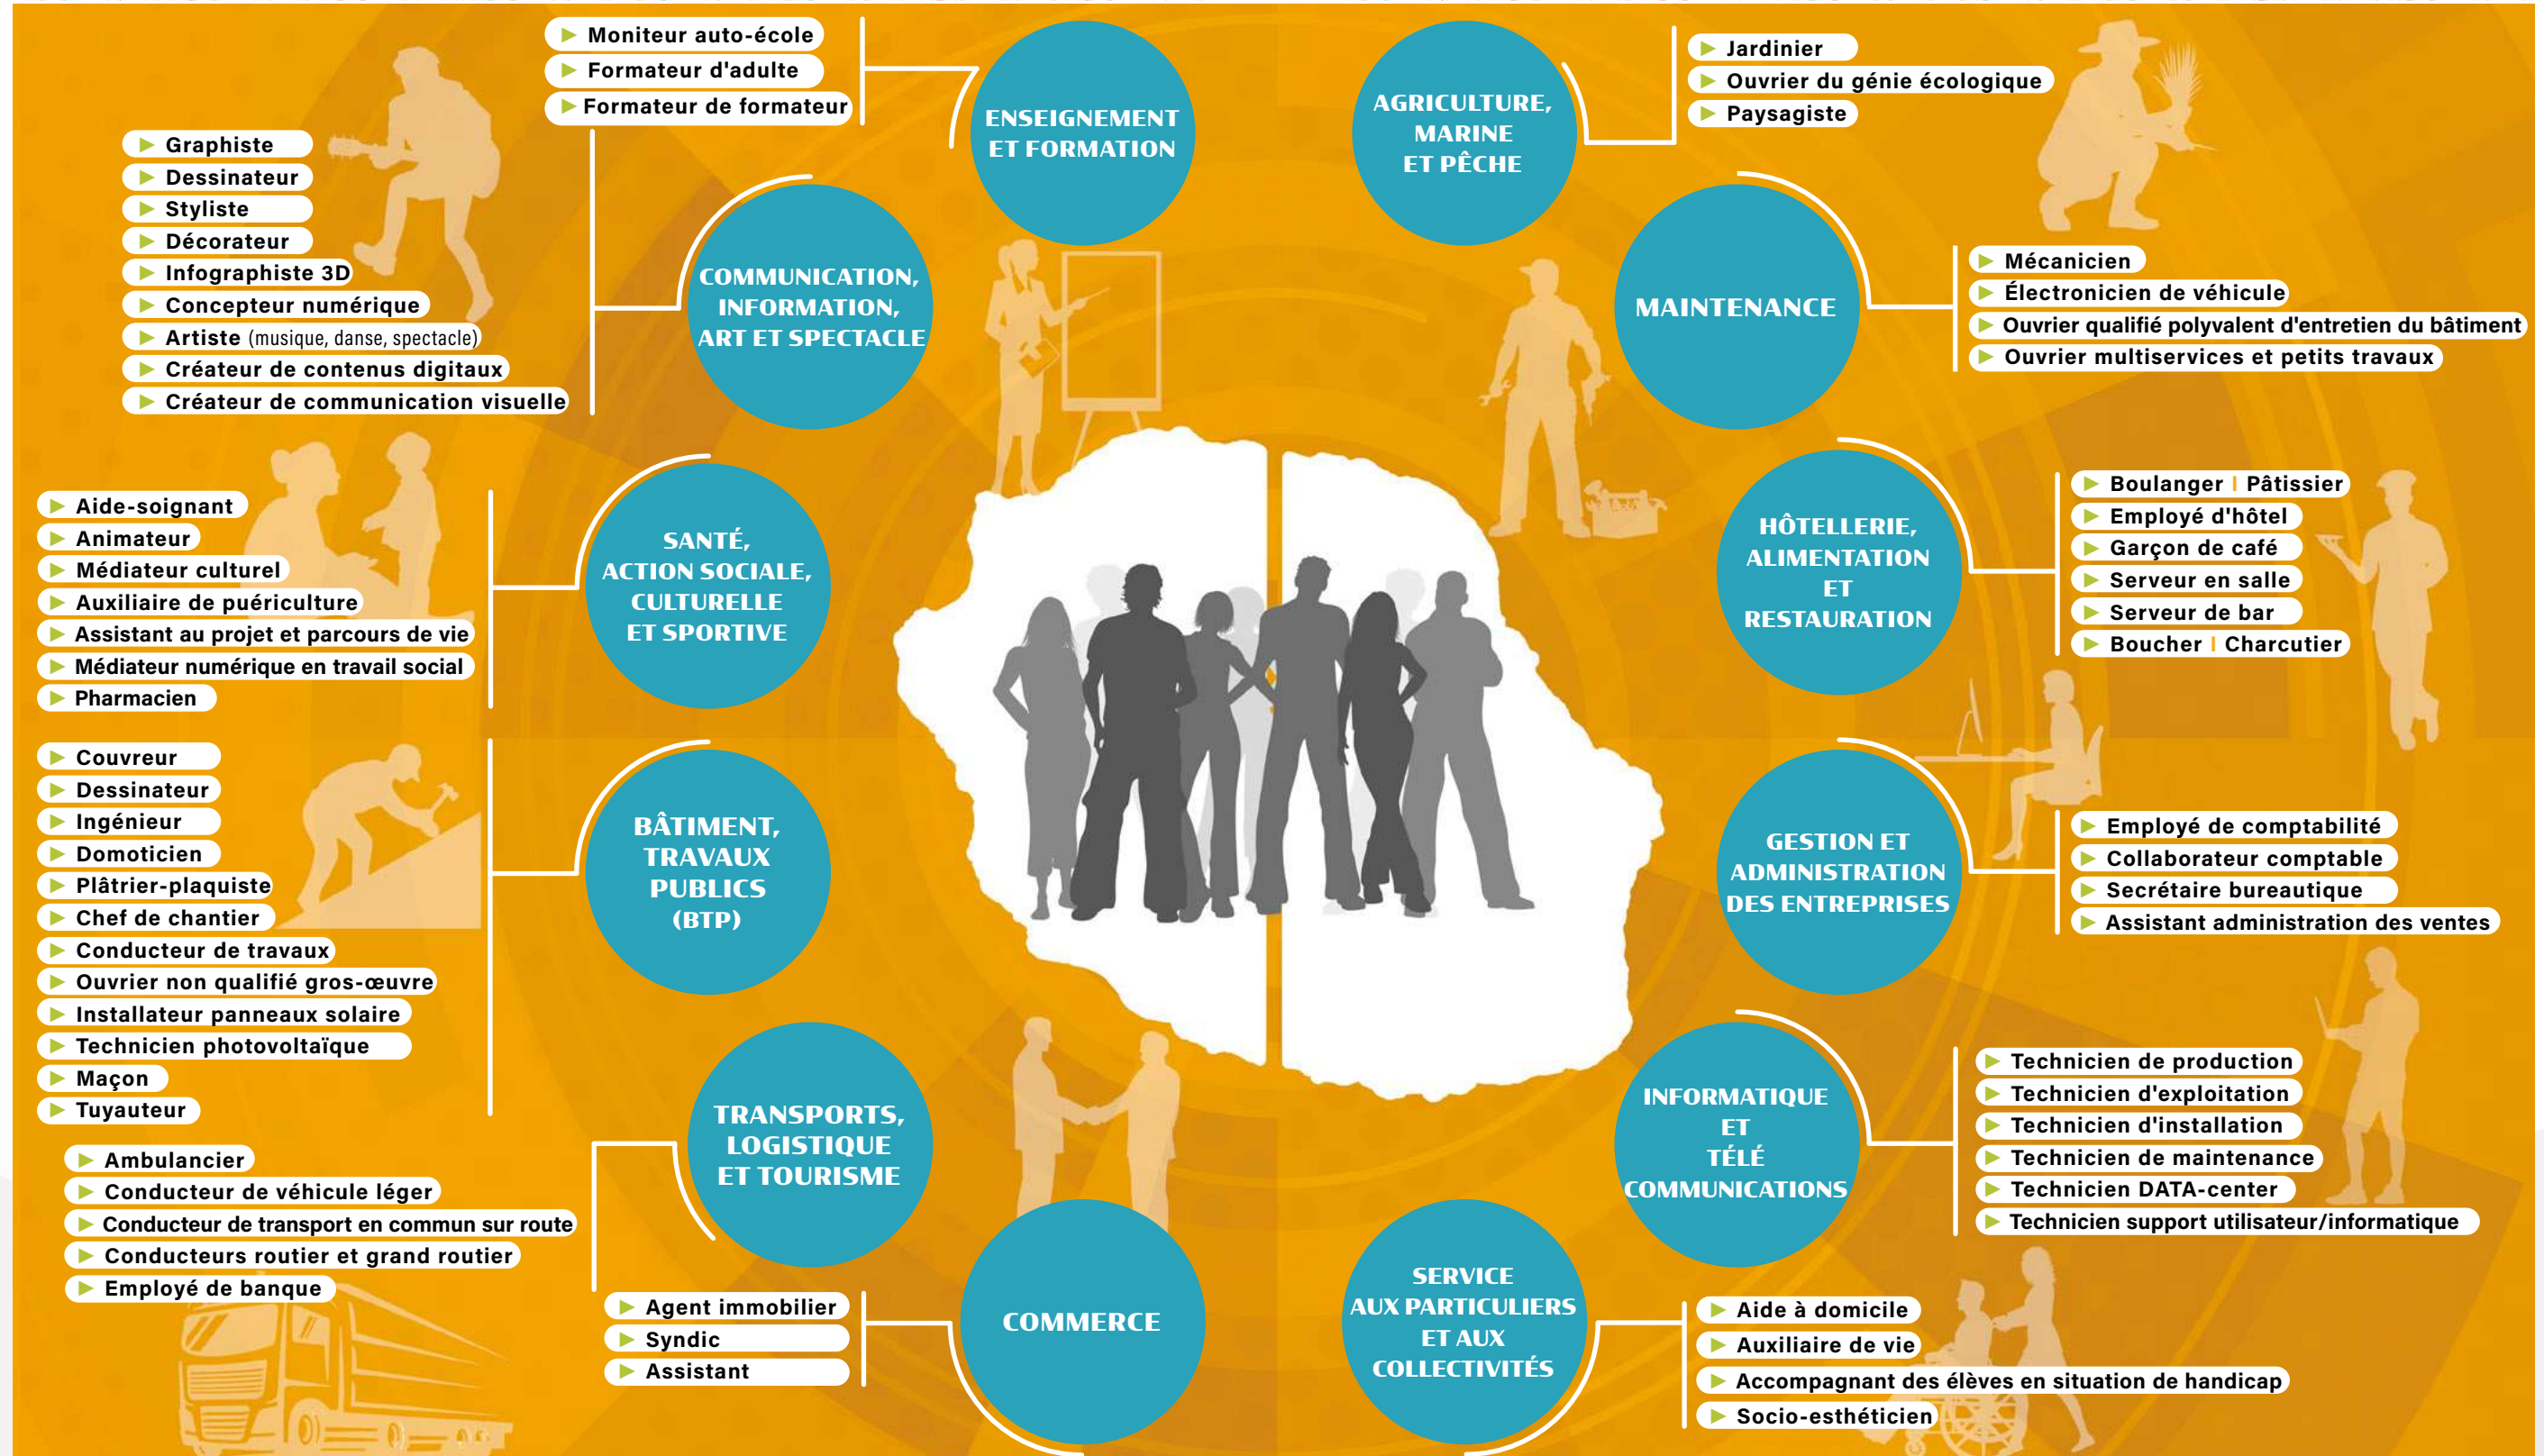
Moniteur auto-école
Formateur d'adulte
Formateur de formateur

ENSEIGNEMENT ET FORMATION

AGRICULTURE, MARINE ET PÊCHE

Jardinier
Ouvrier du génie écologique
Paysagiste

Graphiste
Dessinateur
Styliste
Décorateur
Infographiste 3D
Concepteur numérique
Artiste (musique, danse, spectacle)
Créateur de contenus digitaux
Créateur de communication visuelle

COMMUNICATION, INFORMATION, ART ET SPECTACLE

MAINTENANCE

Mécanicien
Électronicien de véhicule
Ouvrier qualifié polyvalent d'entretien du bâtiment
Ouvrier multiservices et petits travaux

Aide-soignant
Animateur
Médiateur culturel
Auxiliaire de puériculture
Assistant au projet et parcours de vie
Médiateur numérique en travail social
Pharmacien

SANTÉ, ACTION SOCIALE, CULTURELLE ET SPORTIVE

HÔTELLERIE, ALIMENTATION ET RESTAURATION

Boulanger | Pâtissier
Employé d'hôtel
Garçon de café
Serveur en salle
Serveur de bar
Boucher | Charcutier

Couvreur
Dessinateur
Ingénieur
Domoticien
Plâtrier-plaquiste
Chef de chantier
Conducteur de travaux
Ouvrier non qualifié gros-œuvre
Installateur panneaux solaire
Technicien photovoltaïque
Maçon
Tuyauteur

BÂTIMENT, TRAVAUX PUBLICS (BTP)

GESTION ET ADMINISTRATION DES ENTREPRISES

Employé de comptabilité
Collaborateur comptable
Secrétaire bureautique
Assistant administration des ventes

TRANSPORTS, LOGISTIQUE ET TOURISME

Ambulancier
Conducteur de véhicule léger
Conducteur de transport en commun sur route
Conducteurs routier et grand routier
Employé de banque

INFORMATIQUE ET TÉLÉ COMMUNICATIONS

Technicien de production
Technicien d'exploitation
Technicien d'installation
Technicien de maintenance
Technicien DATA-center
Technicien support utilisateur/informatique

COMMERCE

Agent immobilier
Syndic
Assistant

SERVICE AUX PARTICULIERS ET AUX COLLECTIVITÉS

Aide à domicile
Auxiliaire de vie
Accompagnant des élèves en situation de handicap
Socio-esthéticien